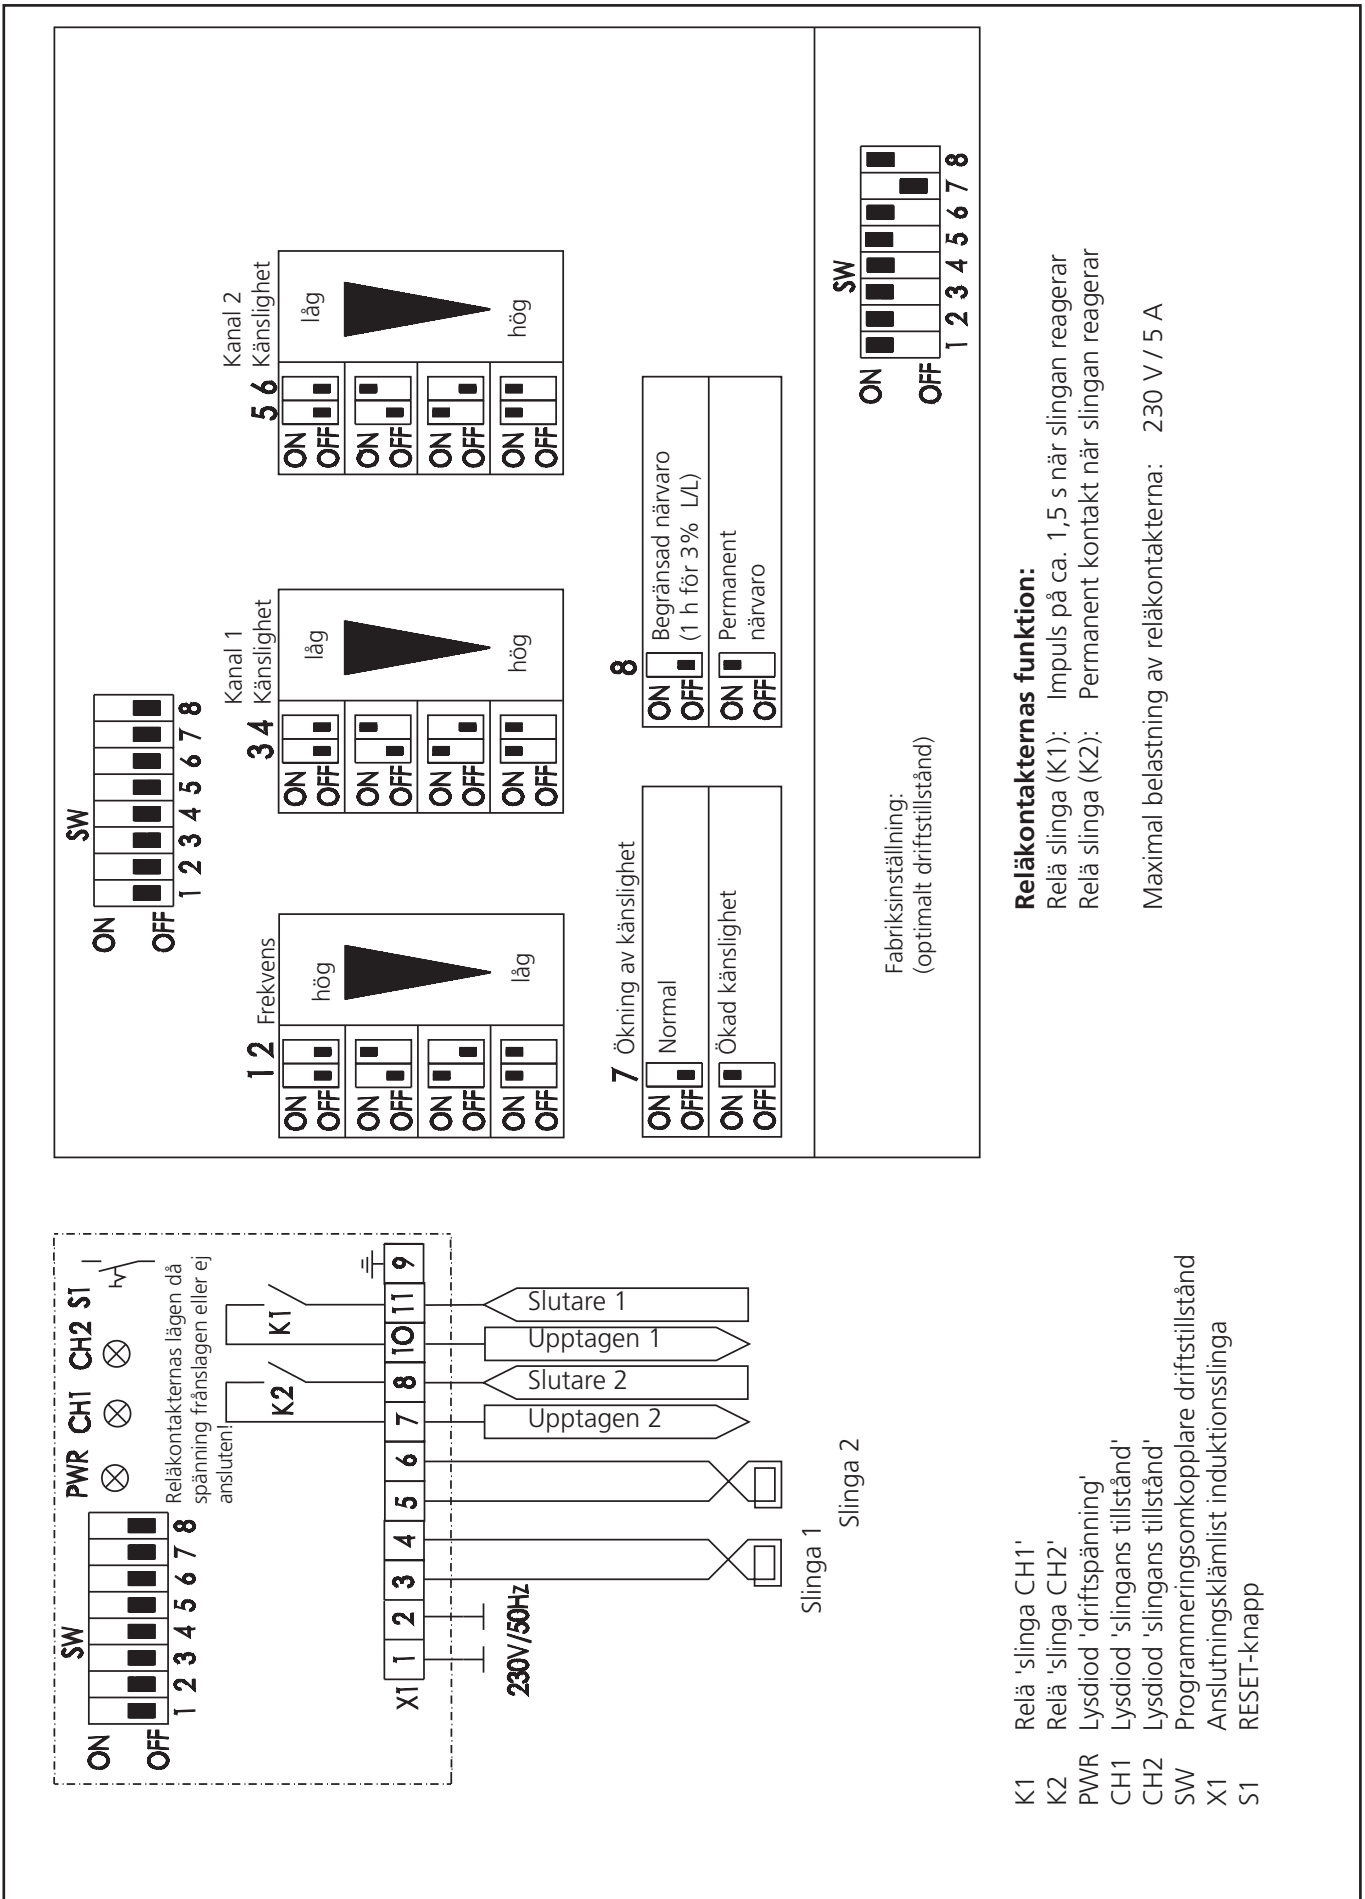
SW
ON
OFF
1 2 3 4 5 6 7 8
PWR CH1 CH2 S1
Reläkontakternas lägen då spänning frånslagen eller ej ansluten!
K1
K2
X1
1 2 3 4 5 6 7 8 10 11 9
230V/50Hz
Slutare 1
Upptagen 1
Slutare 2
Upptagen 2
Slinga 1
Slinga 2

K1 Relä 'slinga CH1'
K2 Relä 'slinga CH2'
PWR Lysdiod 'driftspänning'
CH1 Lysdiod 'slingans tillstånd'
CH2 Lysdiod 'slingans tillstånd'
SW Programmeringsomkopplare driftstillstånd
X1 Anslutningsklämlist induktionsslinga
S1 RESET-knapp

SW
ON
OFF
1 2 3 4 5 6 7 8

1 2 Frekvens
ON OFF
hög
låg

3 4 Kanal 1 Känslighet
ON OFF
låg
hög

5 6 Kanal 2 Känslighet
ON OFF
låg
hög

7 Ökning av känslighet
ON OFF Normal
ON OFF Ökad känslighet

8
ON OFF Begränsad närvaro (1 h för 3% L/L)
ON OFF Permanent närvaro

Fabriksinställning:
(optimalt driftstillstånd)

SW
ON
OFF
1 2 3 4 5 6 7 8

**Reläkontakternas funktion:**
Relä slinga (K1): Impuls på ca. 1,5 s när slingan reagerar
Relä slinga (K2): Permanent kontakt när slingan reagerar

Maximal belastning av reläkontakterna: 230 V / 5 A